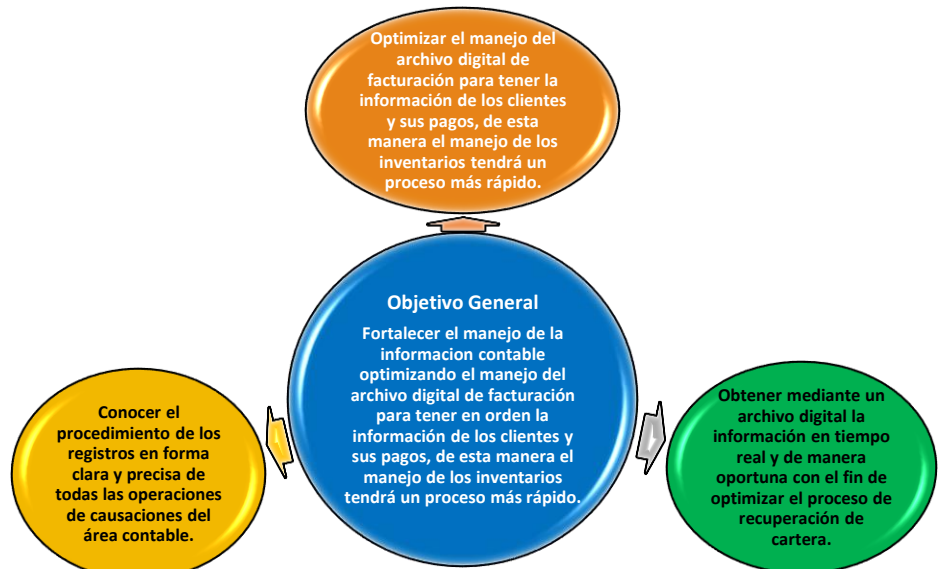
Optimizar el manejo del archivo digital de facturación para tener la información de los clientes y sus pagos, de esta manera el manejo de los inventarios tendrá un proceso más rápido.

Objetivo General

Fortalecer el manejo de la informacion contable optimizando el manejo del archivo digital de facturación para tener en orden la información de los clientes y sus pagos, de esta manera el manejo de los inventarios tendrá un proceso más rápido.

Conocer el procedimiento de los registros en forma clara y precisa de todas las operaciones de causaciones del área contable.

Obtener mediante un archivo digital la información en tiempo real y de manera oportuna con el fin de optimizar el proceso de recuperación de cartera.